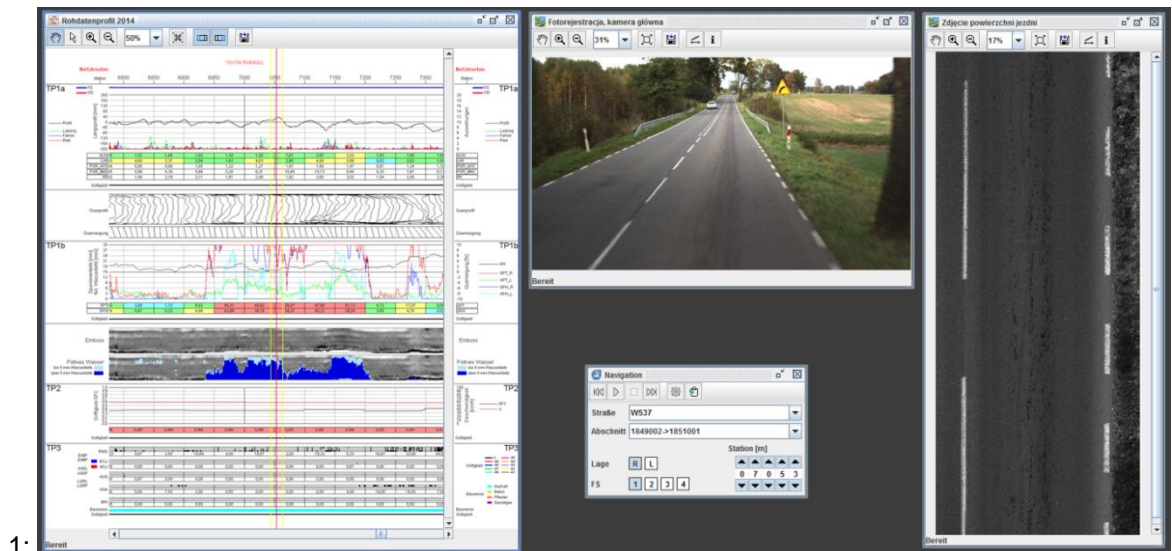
Rohdatenprofil 2014

50%

Meßstrecken

Station 6900 6950 7000 7050 7100 7150 7200 7250 7300

TP1a

TP1a

Querprofil

Querneigung

TP1b

TP1b

Emboss

Emboss

Fiktives Wasser

Fiktives Wasser

TP2

TP2

TP3

TP3

Bereit

Fotorejestracja, kamera główna

31%

Bereit

Navigation

Straße W537

Abschnitt 1849002->1851001

Station [m]

Lage R L

0 7 0 5 3

FS 1 2 3 4

Zdjęcie powierzchni jezdni

17%

Bereit

1·